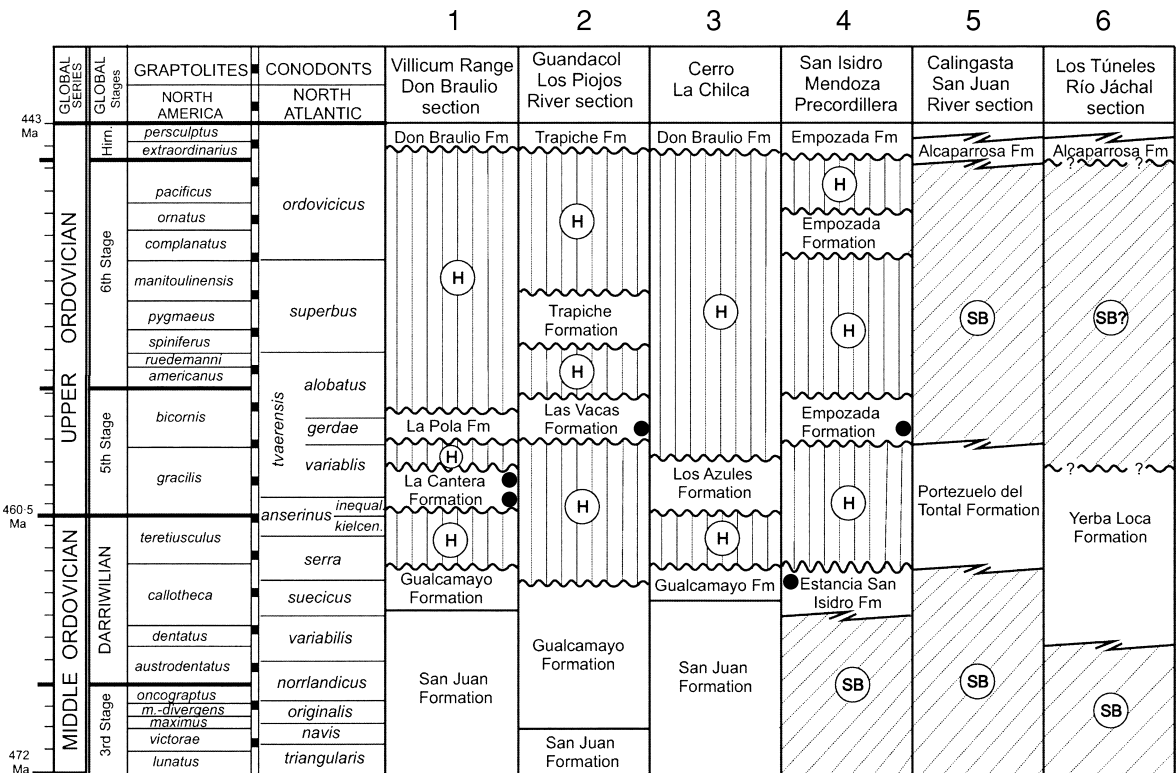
| GLOBAL SERIES | GLOBAL Stages | GRAPTOLITES NORTH AMERICA | CONODONTS NORTH ATLANTIC | 1 Villicum Range Don Braulio section | 2 Guandacol Los Piojos River section | 3 Cerro La Chilca | 4 San Isidro Mendoza Precordillera | 5 Calingasta San Juan River section | 6 Los Túneles Río Jáchal section |
|---|---|---|---|---|---|---|---|---|---|
| UPPER ORDOVICIAN | Hirn. | persculptus | | Don Braulio Fm | Trapiche Fm | Don Braulio Fm | Empozada Fm | Alcaparrosa Fm | Alcaparrosa Fm |
| | | extraordinarius | | | | | | | ? ? |
| | 6th Stage | pacificus | ordovicicus | H | H | H | H | SB | SB? |
| | | ornatus | | | | | Empozada Formation | | |
| | | complanatus | | | | | | | |
| | | manitoulinensis | superbus | | | | H | | |
| | | pygmaeus | | | Trapiche Formation | | | | |
| | | spiniferus | | | | | | | |
| | | ruedemanni | tvaerensis alobatus | | H | | | | |
| | | americanus | | | | | | | |
| | 5th Stage | bicornis | gerdae | La Pola Fm | Las Vacas Formation | | Empozada Formation | | |
| | | gracilis | variablis | H | H | Los Azules Formation | H | Portezuelo del Tontal Formation | ? ? |
| | | | inequal | La Cantera Formation | | | | | Yerba Loca Formation |
| MIDDLE ORDOVICIAN | DARRIWILIAN | teretiusculus | anserinus kielcen. | H | | H | | | |
| | | | serra | | | | | | |
| | | callotheca | suecicus | Gualcamayo Formation | | Gualcamayo Fm | Estancia San Isidro Fm | | |
| | | dentatus | variabilis | | Gualcamayo Formation | | | | |
| | | austrodentatus | norrlandicus | San Juan Formation | | San Juan Formation | SB | SB | SB |
| | 3rd Stage | oncograptus | originalis | | | | | | |
| | | m.-divergens | | | | | | | |
| | | maximus | navis | | | | | | |
| | | victorae | | | San Juan Formation | | | | |
| | | lunatus | triangularis | | | | | | |

443 Ma
460·5 Ma
472 Ma